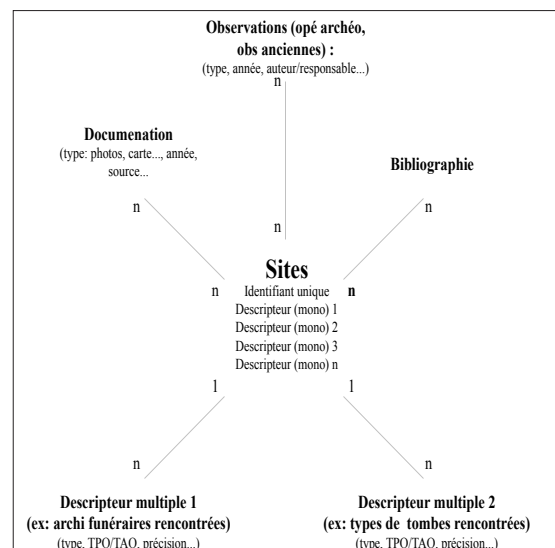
Observations (opé archéo, obs anciennes) :
(type, année, auteur/responsable...)

n

Documenation
(type: photos, carte..., année, source...

Bibliographie

n

n

n

Sites
Identifiant unique
Descripteur (mono) 1
Descripteur (mono) 2
Descripteur (mono) 3
Descripteur (mono) n

n

n

l

l

n

n

Descripteur multiple 1
(ex: archi funéraires rencontrées)
(type, TPO/TAO, précision...)

Descripteur multiple 2
(ex: types de tombes rencontrées)
(type, TPO/TAO, précision...)